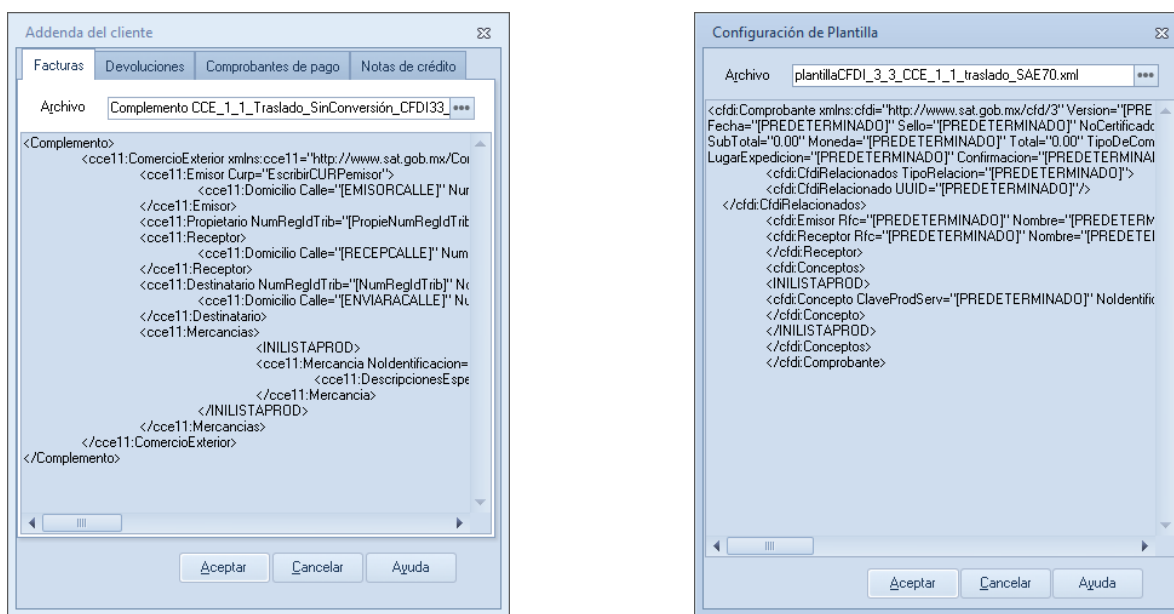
Addenda del cliente

Facturas | Devoluciones | Comprobantes de pago | Notas de crédito

Archivo Complemento CCE_1_1_Traslado_SinConversión_CFDI33_

<Complemento>
<cce11:ComercioExterior xmlns:cce11="http://www.sat.gob.mx/Co
<cce11:Emisor Curp="EscribirCURPemisor">
<cce11:Domicilio Calle="[EMISORCALLE]" Nur
</cce11:Emisor>
<cce11:Propietario NumRegIdTrib="[PropieNumRegIdTrib
<cce11:Receptor>
<cce11:Domicilio Calle="[RECEPCALLE]" Num
</cce11:Receptor>
<cce11:Destinatario NumRegIdTrib="[NumRegIdTrib]" N
<cce11:Domicilio Calle="[ENVIARACALLE]" Nu
</cce11:Destinatario>
<cce11:Mercancias>
<INILISTAPROD>
<cce11:Mercancia NoIdentificacion=
<cce11:DescripcionesEspe
</cce11:Mercancia>
</INILISTAPROD>
</cce11:Mercancias>
</cce11:ComercioExterior>
</Complemento>

Aceptar Cancelar Ayuda

Configuración de Plantilla

Archivo plantillaCFDI_3_3_CCE_1_1_traslado_SAE70.xml

<cfdi:Comprobante xmlns:cfdi="http://www.sat.gob.mx/cfd/3" Version="[PRE
Fecha="[PREDETERMINADO]" Sello="[PREDETERMINADO]" NoCertificad
SubTotal="0.00" Moneda="[PREDETERMINADO]" Total="0.00" TipoDeCom
LugarExpedicion="[PREDETERMINADO]" Confirmacion="[PREDETERMINA
<cfdi:CfdiRelacionados TipoRelacion="[PREDETERMINADO]">
<cfdi:CfdiRelacionado UUID="[PREDETERMINADO]"/>
</cfdi:CfdiRelacionados>
<cfdi:Emisor Rfc="[PREDETERMINADO]" Nombre="[PREDETERM
<cfdi:Receptor Rfc="[PREDETERMINADO]" Nombre="[PREDETE
</cfdi:Receptor>
<cfdi:Conceptos>
<INILISTAPROD>
<cfdi:Concepto ClaveProdServ="[PREDETERMINADO]" NoIdentific
</cfdi:Concepto>
</INILISTAPROD>
</cfdi:Conceptos>
</cfdi:Comprobante>

Aceptar Cancelar Ayuda